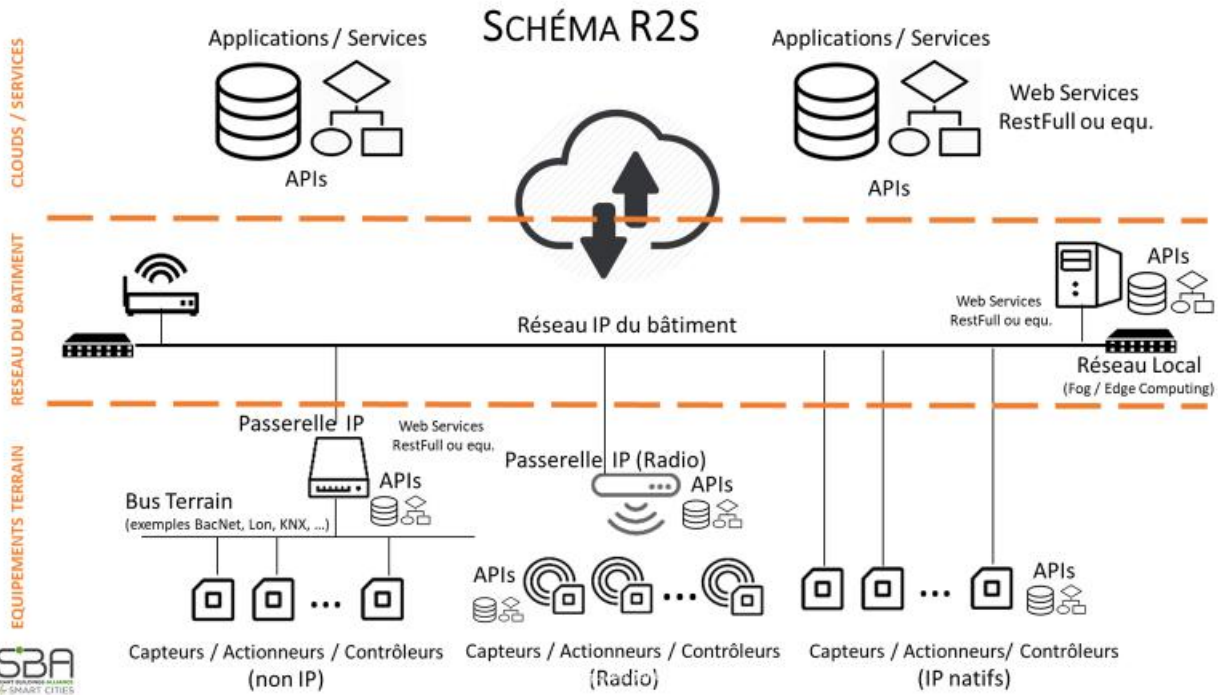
SCHÉMA R2S

CLOUDS / SERVICES

Applications / Services

APIs

Applications / Services

Web Services RestFull ou equ.

APIs

RESEAU DU BATIMENT

APIs

Web Services RestFull ou equ.

Réseau IP du bâtiment

Réseau Local
(Fog / Edge Computing)

EQUIPEMENTS TERRAIN

Passerelle IP

Web Services RestFull ou equ.

APIs

Passerelle IP (Radio)

APIs

Bus Terrain
(exemples BacNet, Lon, KNX, ...)

APIs

APIs

Capteurs / Actionneurs / Contrôleurs
(non IP)

Capteurs / Actionneurs / Contrôleurs
(Radio)

Capteurs / Actionneurs/ Contrôleurs
(IP natifs)

SBA
SMART BUILDINGS ALLIANCE
SMART CITIES